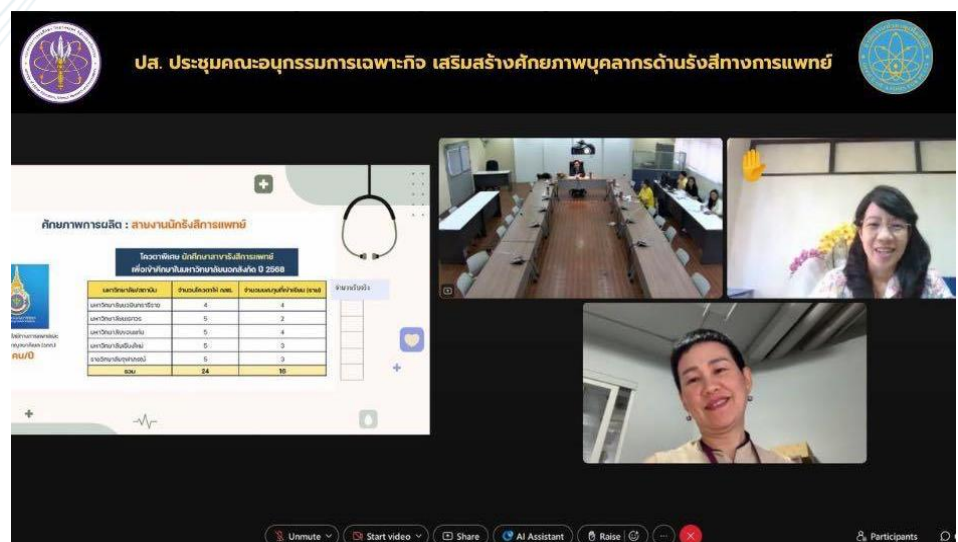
ปส. ประชุมคณะอนุกรรมการเฉพาะกิจ เสริมสร้างศักยภาพบุคลากรด้านรังสีทางการแพทย์

ศักยภาพการผลิต : สายงานนักรังสีการแพทย์

โควตาพิเศษ นักศึกษาสาขารังสีการแพทย์ เพื่อเข้าศึกษาในมหาวิทยาลัยนอกสังกัด ปี 2568

| มหาวิทยาลัย/สถาบัน | จำนวนโควตาที่ให้ กสธ. | จำนวนคนทุนที่เข้าเรียน (ราย) | จำนวนจริง |
|---|---|---|---|
| มหาวิทยาลัยมหิดลศาลายา | 4 | 4 | |
| มหาวิทยาลัยนเรศวร | 5 | 2 | |
| มหาวิทยาลัยขอนแก่น | 5 | 4 | |
| มหาวิทยาลัยเชียงใหม่ | 5 | 3 | |
| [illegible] | 5 | 3 | |
| รวม | 24 | 16 | |

คน/ปี

Unmute Start video Share AI Assistant Raise Participants